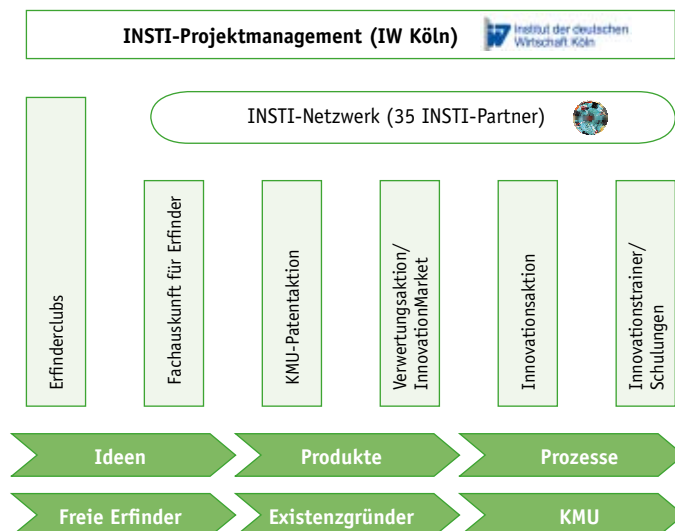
INSTI-Projektmanagement (IW Köln)

Institut der deutschen Wirtschaft Köln

INSTI-Netzwerk (35 INSTI-Partner)

Erfinderclubs

Fachauskunft für Erfinder

KMU-Patentaktion

Verwertungsaktion/ InnovationMarket

Innovationsaktion

Innovationstrainer/ Schulungen

Ideen

Produkte

Prozesse

Freie Erfinder

Existenzgründer

KMU